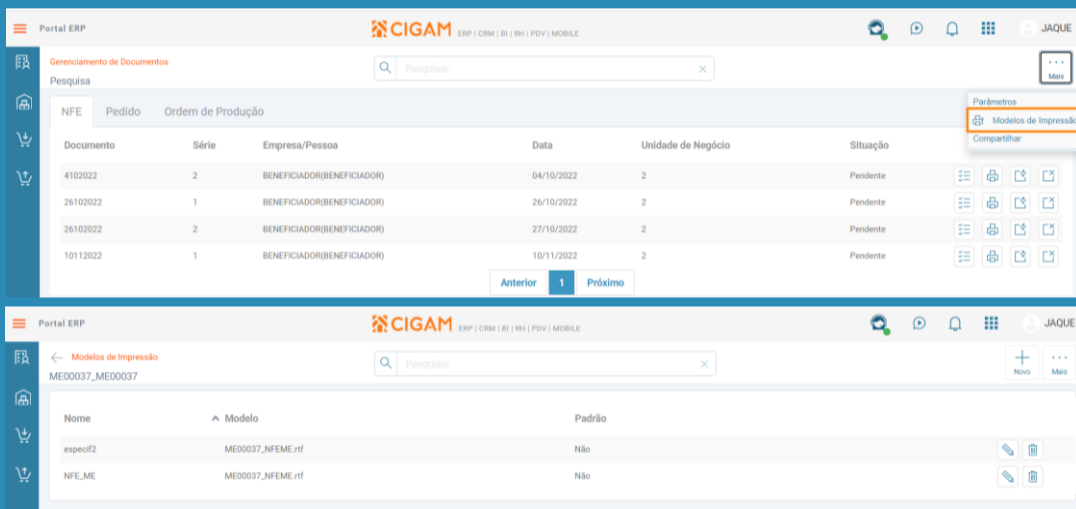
Portal ERP

CIGAM ERP | CRM | BI | RH | PDV | MOBILE

JAQUE

Gerenciamento de Documentos
Pesquisa

Pesquisar

Mais

Parâmetros
Modelos de Impressão
Compartilhar

NFE Pedido Ordem de Produção

| Documento | Série | Empresa/Pessoa | Data | Unidade de Negócio | Situação |
|---|---|---|---|---|---|
| 4102022 | 2 | BENEFICIADOR(BENEFICIADOR) | 04/10/2022 | 2 | Pendente |
| 26102022 | 1 | BENEFICIADOR(BENEFICIADOR) | 26/10/2022 | 2 | Pendente |
| 26102022 | 2 | BENEFICIADOR(BENEFICIADOR) | 27/10/2022 | 2 | Pendente |
| 10112022 | 1 | BENEFICIADOR(BENEFICIADOR) | 10/11/2022 | 2 | Pendente |

Anterior 1 Próximo

Portal ERP

CIGAM ERP | CRM | BI | RH | PDV | MOBILE

JAQUE

Modelos de Impressão
ME00037_ME00037

Pesquisar

Novo Mais

| Nome | Modelo | Padrão |
|---|---|---|
| especif2 | ME00037_NFEME.rtf | Não |
| NFE_ME | ME00037_NFEME.rtf | Não |